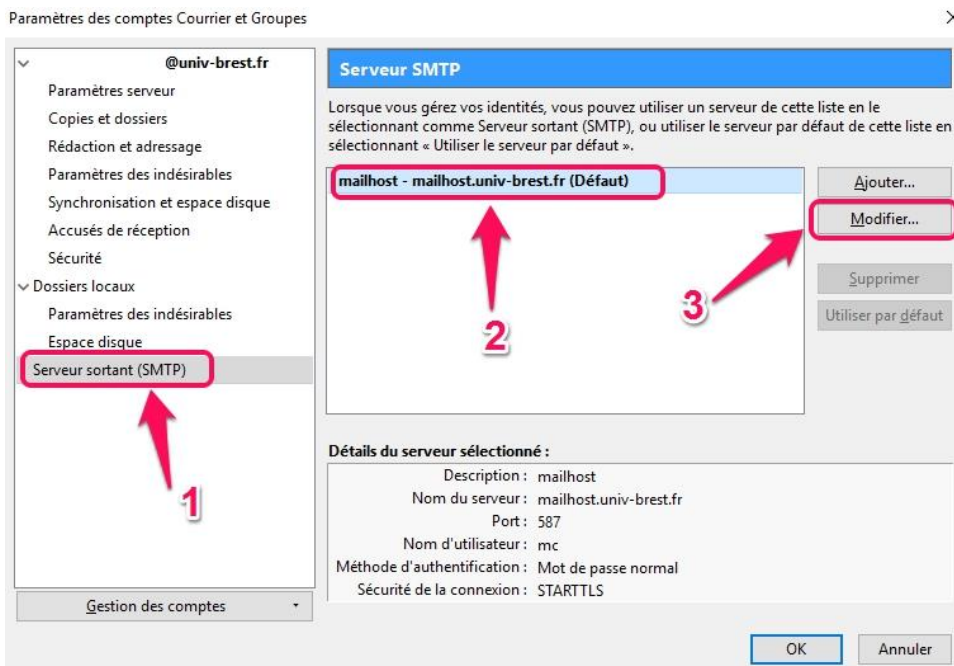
Paramètres des comptes Courrier et Groupes

@univ-brest.fr
Paramètres serveur
Copies et dossiers
Rédaction et adressage
Paramètres des indésirables
Synchronisation et espace disque
Accusés de réception
Sécurité
Dossiers locaux
Paramètres des indésirables
Espace disque
Serveur sortant (SMTP)

Gestion des comptes

Serveur SMTP

Lorsque vous gérez vos identités, vous pouvez utiliser un serveur de cette liste en le sélectionnant comme Serveur sortant (SMTP), ou utiliser le serveur par défaut de cette liste en sélectionnant « Utiliser le serveur par défaut ».

mailhost - mailhost.univ-brest.fr (Défaut)

Ajouter...
Modifier...
Supprimer
Utiliser par défaut

1
2
3

Détails du serveur sélectionné :

| | |
|---|---|
| Description : | mailhost |
| Nom du serveur : | mailhost.univ-brest.fr |
| Port : | 587 |
| Nom d'utilisateur : | mc |
| Méthode d'authentification : | Mot de passe normal |
| Sécurité de la connexion : | STARTTLS |

OK
Annuler